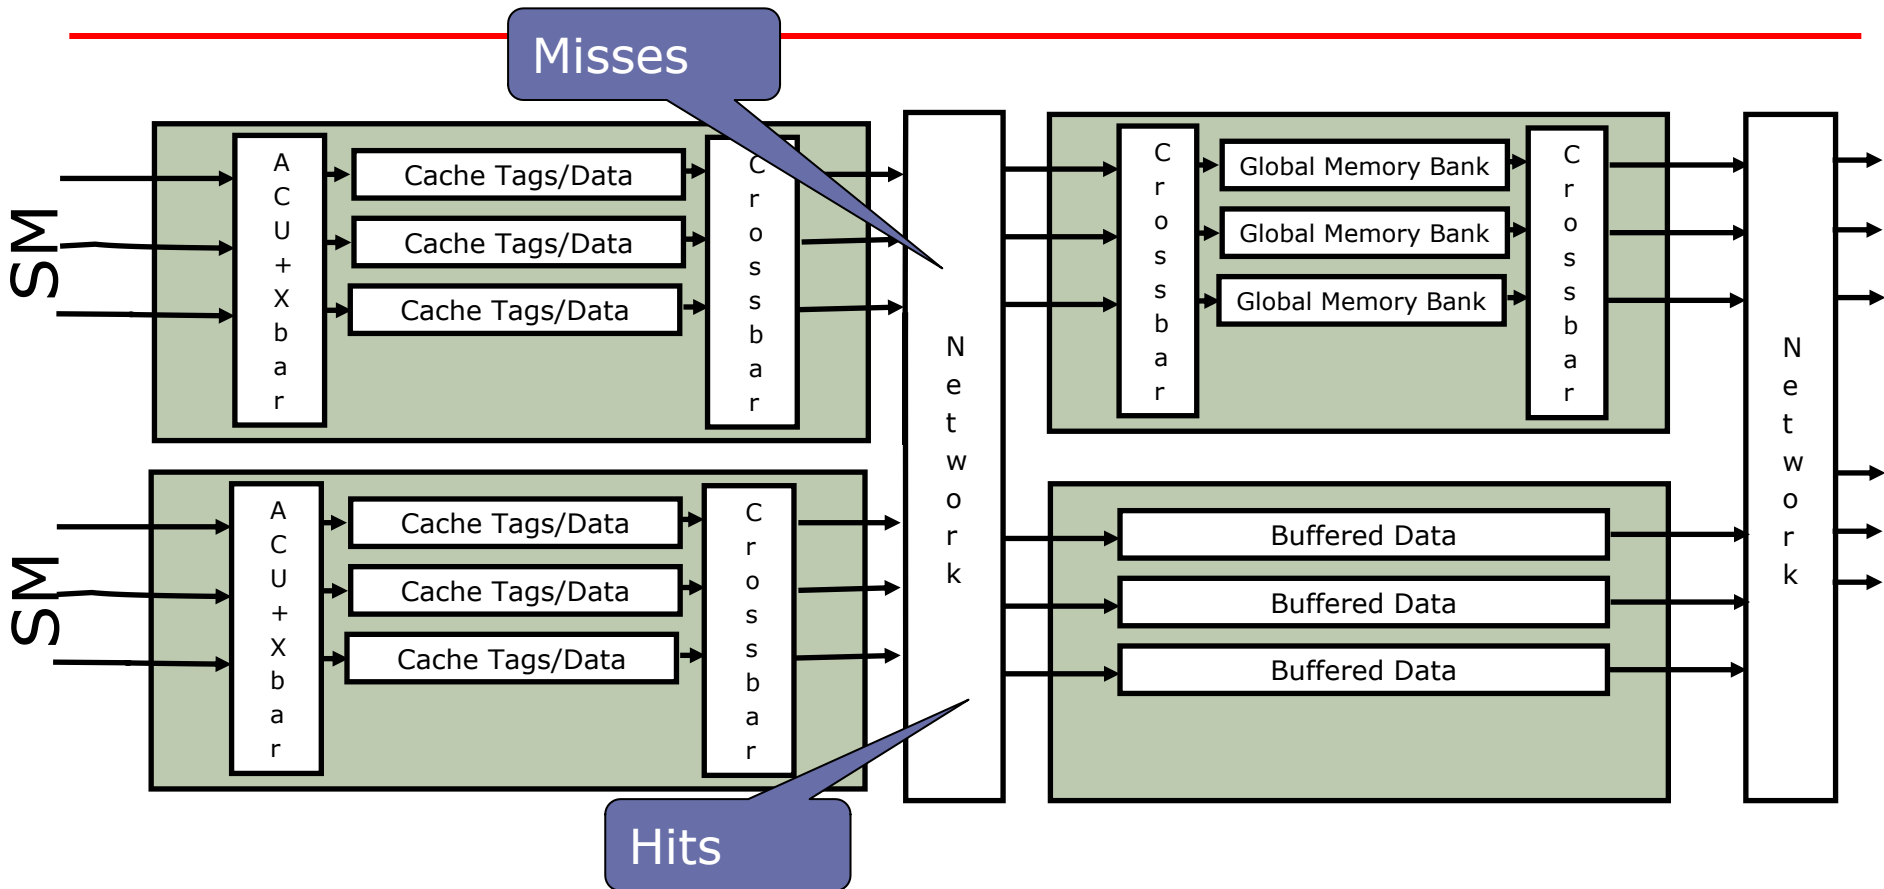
Misses

SM

ACU+Xbar

Cache Tags/Data

Cache Tags/Data

Cache Tags/Data

Crossbar

SM

ACU+Xbar

Cache Tags/Data

Cache Tags/Data

Cache Tags/Data

Crossbar

Network

Crossbar

Global Memory Bank

Global Memory Bank

Global Memory Bank

Crossbar

Buffered Data

Buffered Data

Buffered Data

Network

Hits